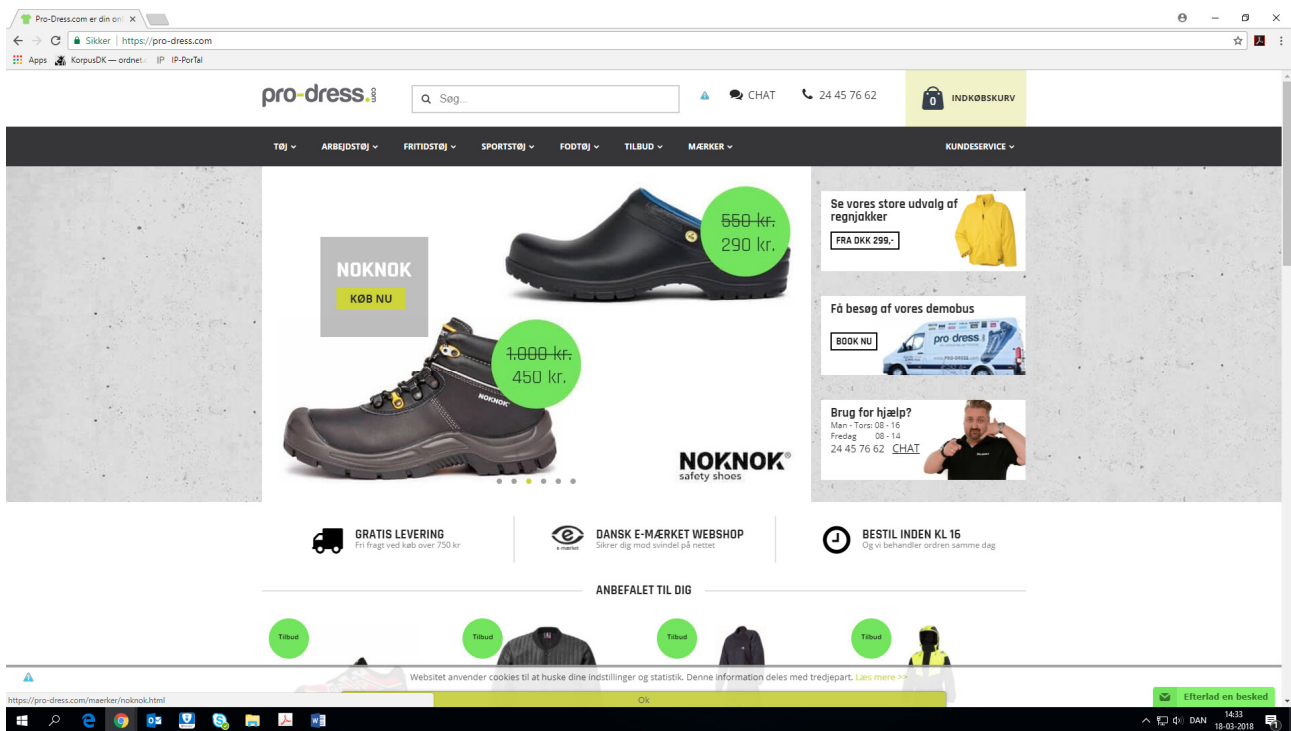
Pro-Dress.com er din onl ×

Sikker | https://pro-dress.com

Apps KorpusDK — ordnet IP IP-PorTal

pro-dress.com

Søg...

CHAT

24 45 76 62

0 INDKØBSKURV

TØJ ARBEJDSTØJ FRITIDSTØJ SPORTSTØJ FODTØJ TILBUD MÆRKER KUNDESERVICE

NOKNOK
KØB NU

550 kr.
290 kr.

1.000 kr.
450 kr.

NOKNOK®
safety shoes

Se vores store udvalg af regnjakker
FRA DKK 299,-

Få besøg af vores demobus
BOOK NU

Brug for hjælp?
Man - Tors: 08 - 16
Fredag 08 - 14
24 45 76 62 CHAT

GRATIS LEVERING
Fri fragt ved køb over 750 kr

DANSK E-MÆRKET WEBSHOP
Sikrer dig mod svindel på nettet

BESTIL INDEN KL 16
Og vi behandler ordren samme dag

ANBEFALET TIL DIG

Tilbud Tilbud Tilbud Tilbud

Websitet anvender cookies til at huske dine indstillinger og statistik. Denne information deles med tredjepart. Læs mere >>

Ok

https://pro-dress.com/maerker/noknok.html

Efterlad en besked

DAN 14:33 18-03-2018